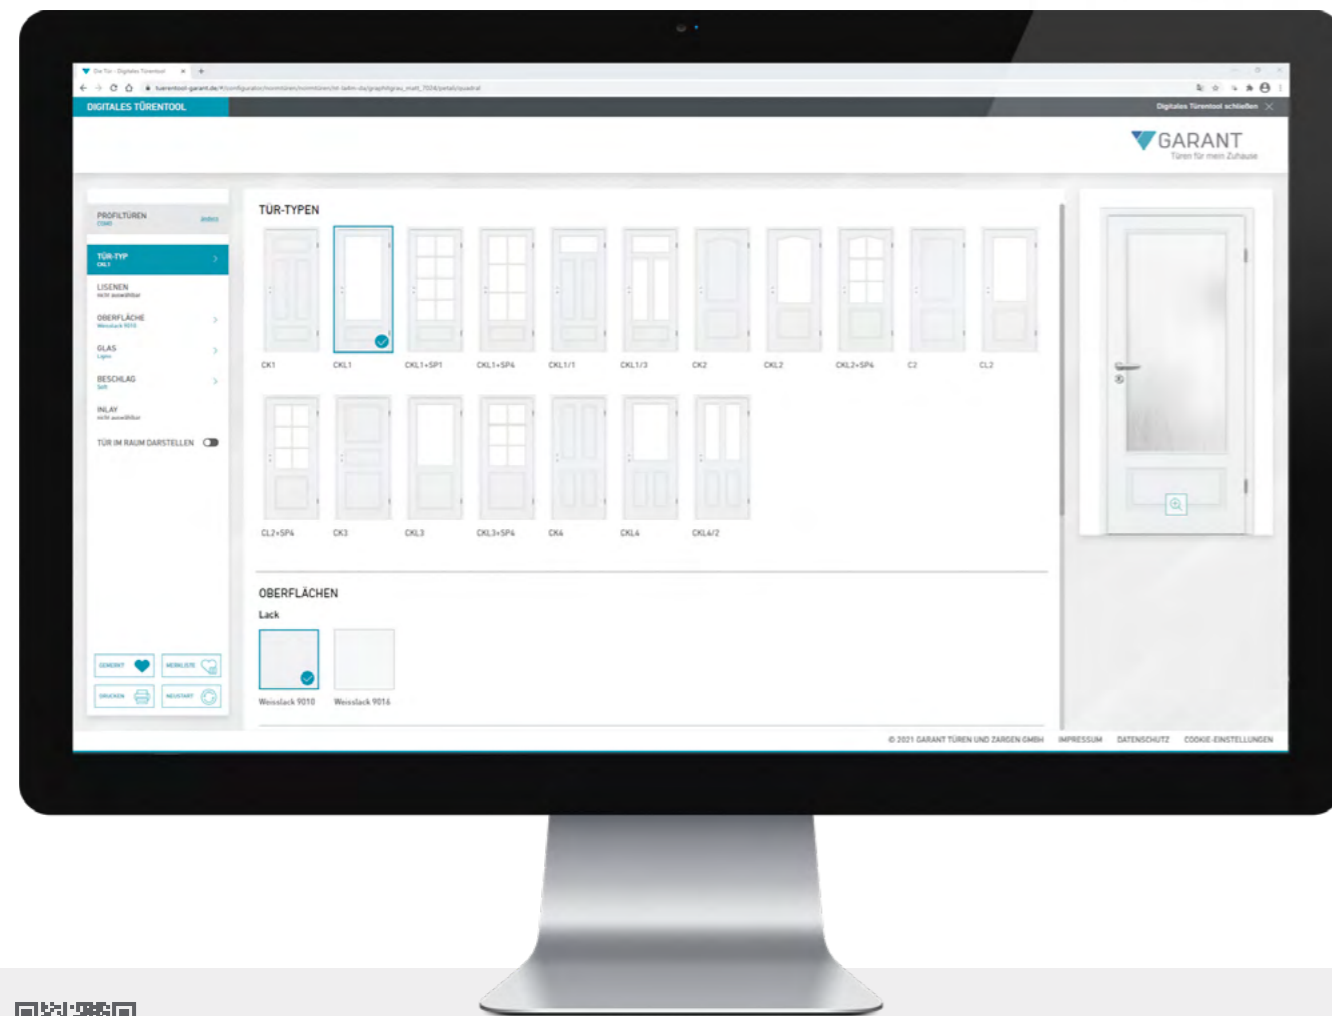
Die Tür - Digitales Türentool

DIGITALES TÜRENTOOL

Digitales Türentool schließen

GARANT
Türen für mein Zuhause

PROFILTÜREN
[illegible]
ändern

TÜR-TYP
CKL1

LISENEN
nicht auswählbar

OBERFLÄCHE
Weisslack 9010

GLAS
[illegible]

BESCHLAG
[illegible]

INLAY
nicht auswählbar

TÜR IM RAUM DARSTELLEN

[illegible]
MERKLISTE
DRUCKEN
NEUSTART

TÜR-TYPEN

CK1
CKL1
CKL1+SP1
CKL1+SP4
CKL1/1
CKL1/3
CK2
CKL2
CKL2+SP4
C2
CL2
CL2+SP4
CK3
CKL3
CKL3+SP4
CK4
CKL4
CKL4/2

OBERFLÄCHEN

Lack

Weisslack 9010
Weisslack 9016

© 2021 GARANT TÜREN UND ZARGEN GMBH
IMPRESSUM
DATENSCHUTZ
COOKIE-EINSTELLUNGEN